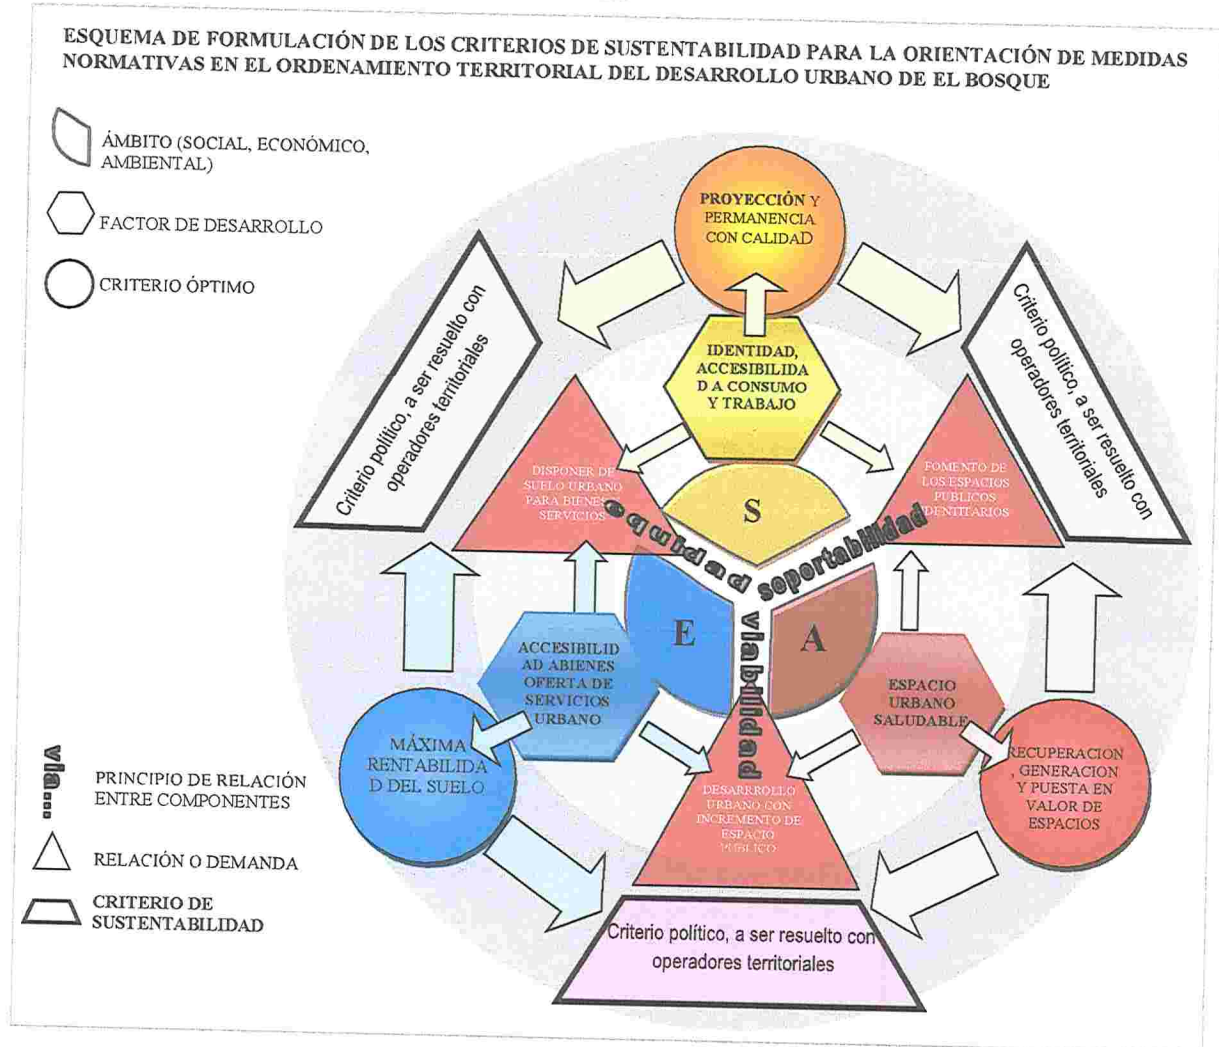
ESQUEMA DE FORMULACIÓN DE LOS CRITERIOS DE SUSTENTABILIDAD PARA LA ORIENTACIÓN DE MEDIDAS NORMATIVAS EN EL ORDENAMIENTO TERRITORIAL DEL DESARROLLO URBANO DE EL BOSQUE

ÁMBITO (SOCIAL, ECONÓMICO, AMBIENTAL)

FACTOR DE DESARROLLO

CRITERIO ÓPTIMO

via...

PRINCIPIO DE RELACIÓN ENTRE COMPONENTES

RELACIÓN O DEMANDA

CRITERIO DE SUSTENTABILIDAD

PROYECCIÓN Y PERMANENCIA CON CALIDAD

Criterio político, a ser resuelto con operadores territoriales

Criterio político, a ser resuelto con operadores territoriales

IDENTIDAD, ACCESIBILIDAD A CONSUMO Y TRABAJO

DISPONER DE SUELO URBANO PARA BIENES Y SERVICIOS

FOMENTO DE LOS ESPACIOS PUBLICOS IDENTITARIOS

S

equidad

soportabilidad

viabilidad

E

A

ACCESIBILIDAD A BIENES OFERTA DE SERVICIOS URBANO

ESPACIO URBANO SALUDABLE

MÁXIMA RENTABILIDAD DEL SUELO

DESARROLLO URBANO CON INCREMENTO DE ESPACIO PUBLICO

RECUPERACION, GENERACION Y PUESTA EN VALOR DE ESPACIOS

Criterio político, a ser resuelto con operadores territoriales